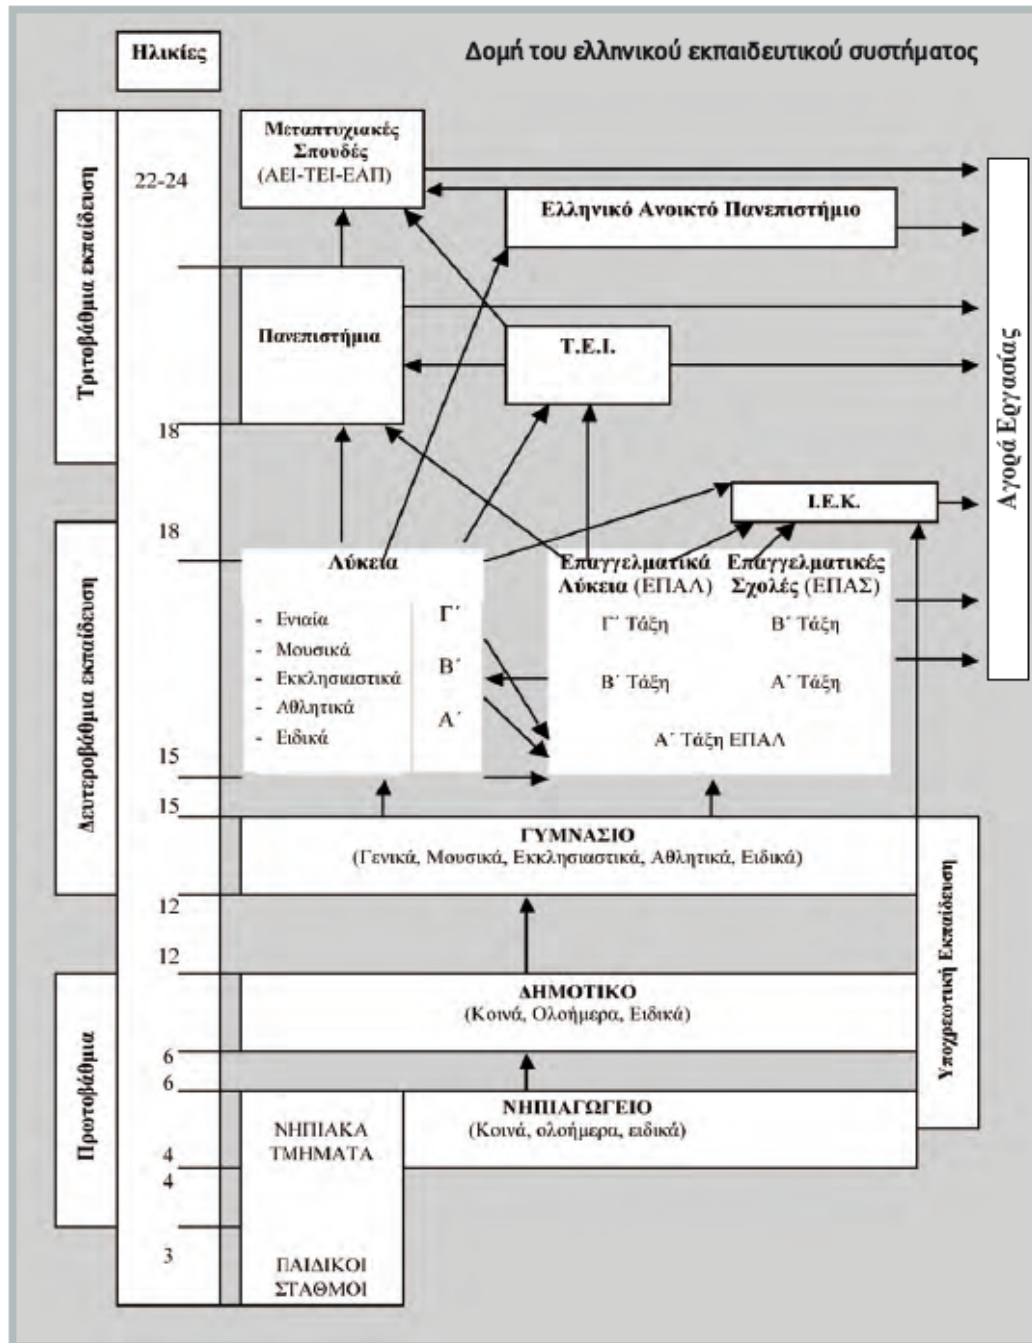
Ηλικίες

Δομή του ελληνικού εκπαιδευτικού συστήματος

Τριτοβάθμια εκπαίδευση

22-24

Μεταπτυχιακές Σπουδές (ΑΕΙ-ΤΕΙ-ΕΑΠ)

Ελληνικό Ανοικτό Πανεπιστήμιο

Πανεπιστήμια

Τ.Ε.Ι.

Αγορά Εργασίας

18

18

Ι.Ε.Κ.

Δευτεροβάθμια εκπαίδευση

Λύκεια

- Ενιαία
- Μουσικά
- Εκκλησιαστικά
- Αθλητικά
- Ειδικά

Γ΄

Β΄

Α΄

Επαγγελματικά Λύκεια (ΕΠΑΛ)

Επαγγελματικές Σχολές (ΕΠΑΣ)

Γ΄ Τάξη

Β΄ Τάξη

Β΄ Τάξη

Α΄ Τάξη

Α΄ Τάξη ΕΠΑΛ

15

15

ΓΥΜΝΑΣΙΟ
(Γενικά, Μουσικά, Εκκλησιαστικά, Αθλητικά, Ειδικά)

12

12

ΔΗΜΟΤΙΚΟ
(Κοινά, Ολοήμερα, Ειδικά)

Υποχρεωτική Εκπαίδευση

Πρωτοβάθμια

6

6

ΝΗΠΙΑΓΩΓΕΙΟ
(Κοινά, ολοήμερα, ειδικά)

ΝΗΠΙΑΚΑ ΤΜΗΜΑΤΑ

4

4

3

ΠΑΙΔΙΚΟΙ ΣΤΑΘΜΟΙ